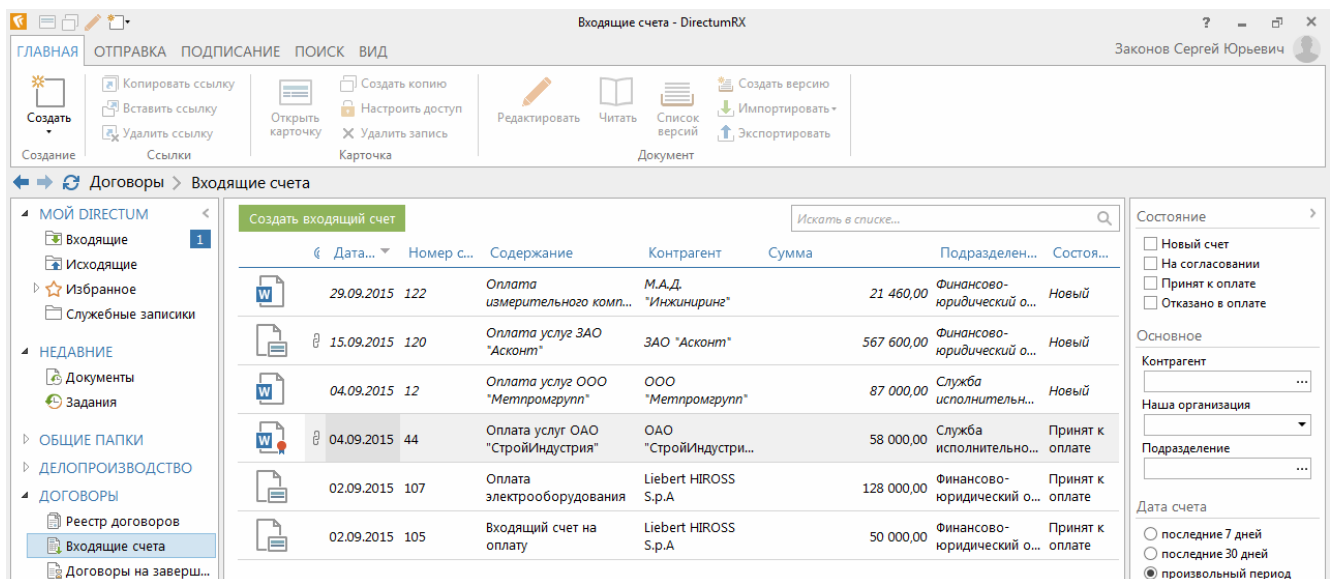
Входящие счета - DirectumRX

? – ✕

ГЛАВНАЯ ОТПРАВКА ПОДПИСАНИЕ ПОИСК ВИД

Законов Сергей Юрьевич

Создать

Создание

Копировать ссылку
Вставить ссылку
Удалить ссылку

Ссылки

Открыть карточку

Создать копию
Настроить доступ
Удалить запись

Карточка

Редактировать

Читать

Список версий

Создать версию
Импортировать
Экспортировать

Документ

Договоры > Входящие счета

МОЙ DIRECTUM
Входящие 1
Исходящие
Избранное
Служебные записки

НЕДАВНИЕ
Документы
Задания

ОБЩИЕ ПАПКИ
ДЕЛОПРОИЗВОДСТВО
ДОГОВОРЫ
Реестр договоров
Входящие счета
Договоры на заверш...

Создать входящий счет

Искать в списке...

| | | Дата... | Номер с... | Содержание | Контрагент | Сумма | Подразделен... | Состоя... |
|---|---|---|---|---|---|---|---|---|
| | | 29.09.2015 | 122 | Оплата измерительного комп... | М.А.Д. "Инжиниринг" | 21 460,00 | Финансово-юридический о... | Новый |
| | | 15.09.2015 | 120 | Оплата услуг ЗАО "Асконт" | ЗАО "Асконт" | 567 600,00 | Финансово-юридический о... | Новый |
| | | 04.09.2015 | 12 | Оплата услуг ООО "Метпромгрупп" | ООО "Метпромгрупп" | 87 000,00 | Служба исполнительн... | Новый |
| | | 04.09.2015 | 44 | Оплата услуг ОАО "СтройИндустрия" | ОАО "СтройИндустри... | 58 000,00 | Служба исполнительно... | Принят к оплате |
| | | 02.09.2015 | 107 | Оплата электрооборудования | Liebert HIROSS S.p.A | 128 000,00 | Финансово-юридический о... | Принят к оплате |
| | | 02.09.2015 | 105 | Входящий счет на оплату | Liebert HIROSS S.p.A | 50 000,00 | Финансово-юридический о... | Принят к оплате |

Состояние
Новый счет
На согласовании
Принят к оплате
Отказано в оплате

Основное
Контрагент
Наша организация
Подразделение

Дата счета
последние 7 дней
последние 30 дней
произвольный период